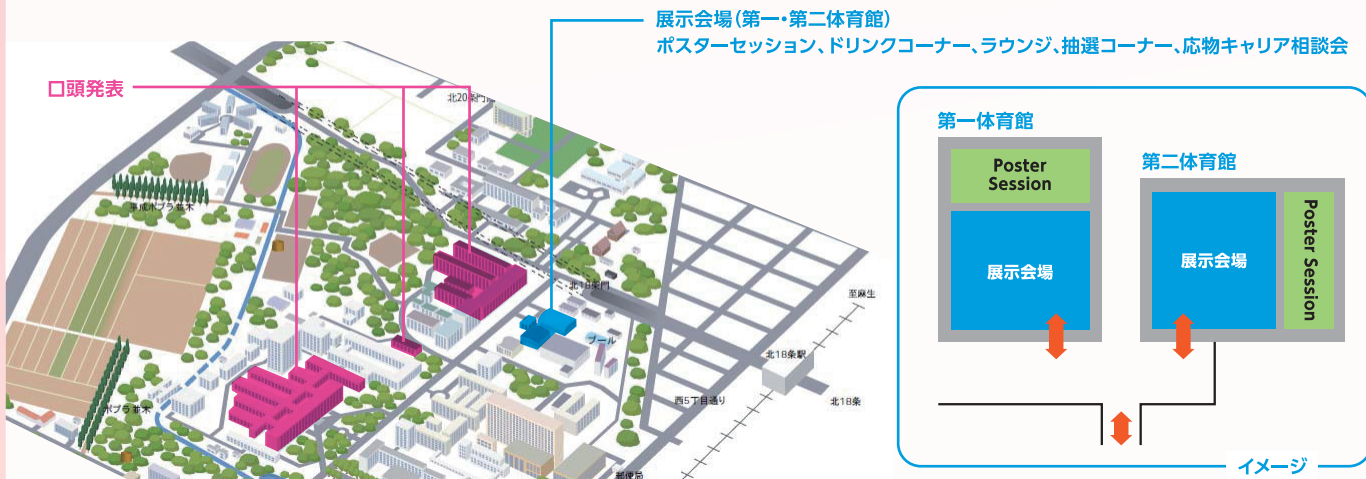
展示会場（第一・第二体育館）
ポスターセッション、ドリンクコーナー、ラウンジ、抽選コーナー、応物キャリア相談会

口頭発表

北20条門

平成ポプラ並木

北18条門

プール

至麻生

北18条駅

西5丁目通り

北18条

ポプラ並木

郵便局

第一体育館

Poster Session

展示会場

第二体育館

展示会場

Poster Session

イメージ